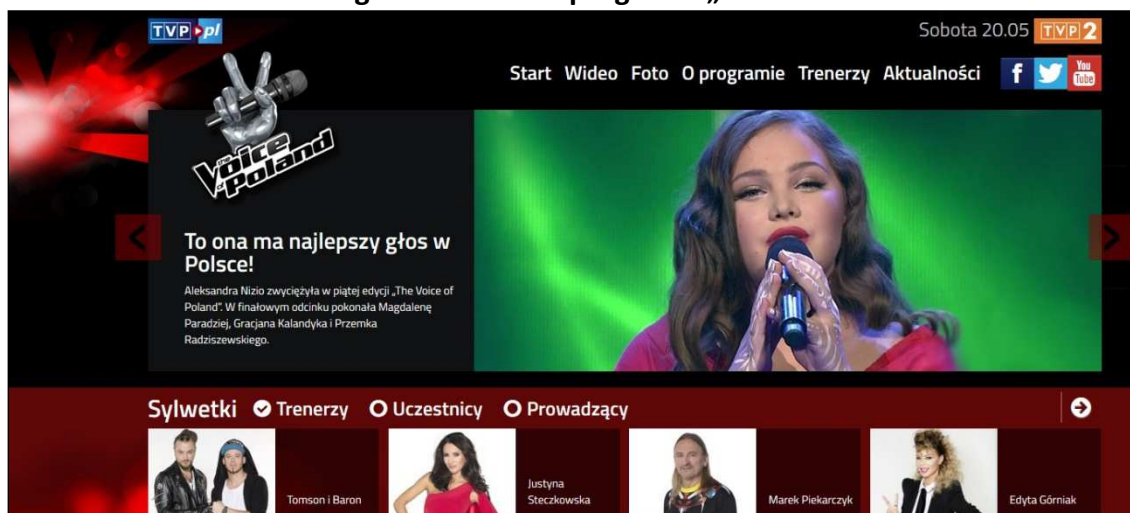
TVP pl

Sobota 20.05 TVP 2

Start Wideo Foto O programie Trenerzy Aktualności

f You Tube

The Voice of Poland

To ona ma najlepszy głos w Polsce!

Aleksandra Nizio zwyciężyła w piątej edycji „The Voice of Poland". W finałowym odcinku pokonała Magdalenę Paradziej, Gracjana Kalandyka i Przemka Radziszewskiego.

Sylwetki Trenerzy Uczestnicy Prowadzący

Tomson i Baron

Justyna Steczkowska

Marek Piekarczyk

Edyta Górniak